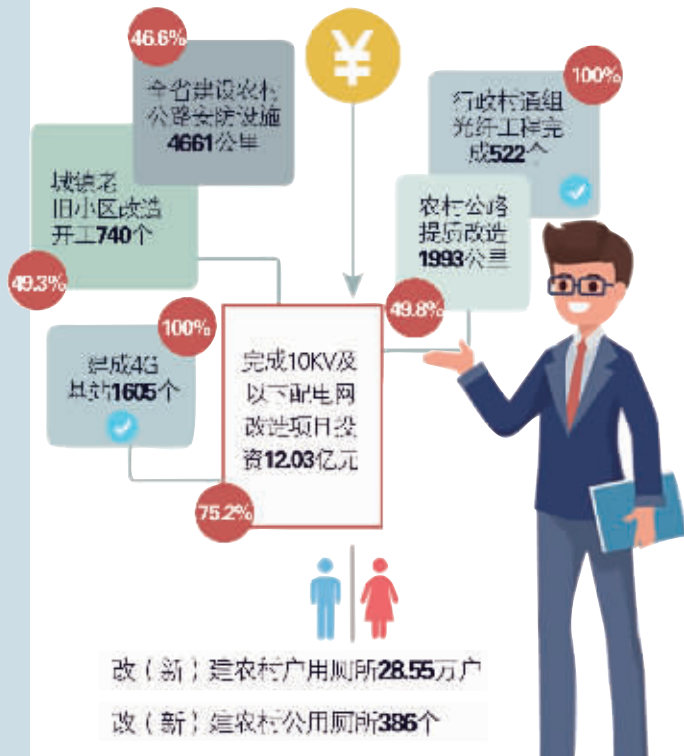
46.6%

全省建设农村公路安防设施4661公里

¥

100%

行政村通组光纤工程完成522个

城镇老旧小区改造开工740个

农村公路提质改造1993公里

49.3%

49.8%

100%

建成4G基站1605个

完成10KV及以下配电网改造项目投资12.03亿元

75.2%

改（新）建农村户用厕所28.55万户

改（新）建农村公用厕所386个